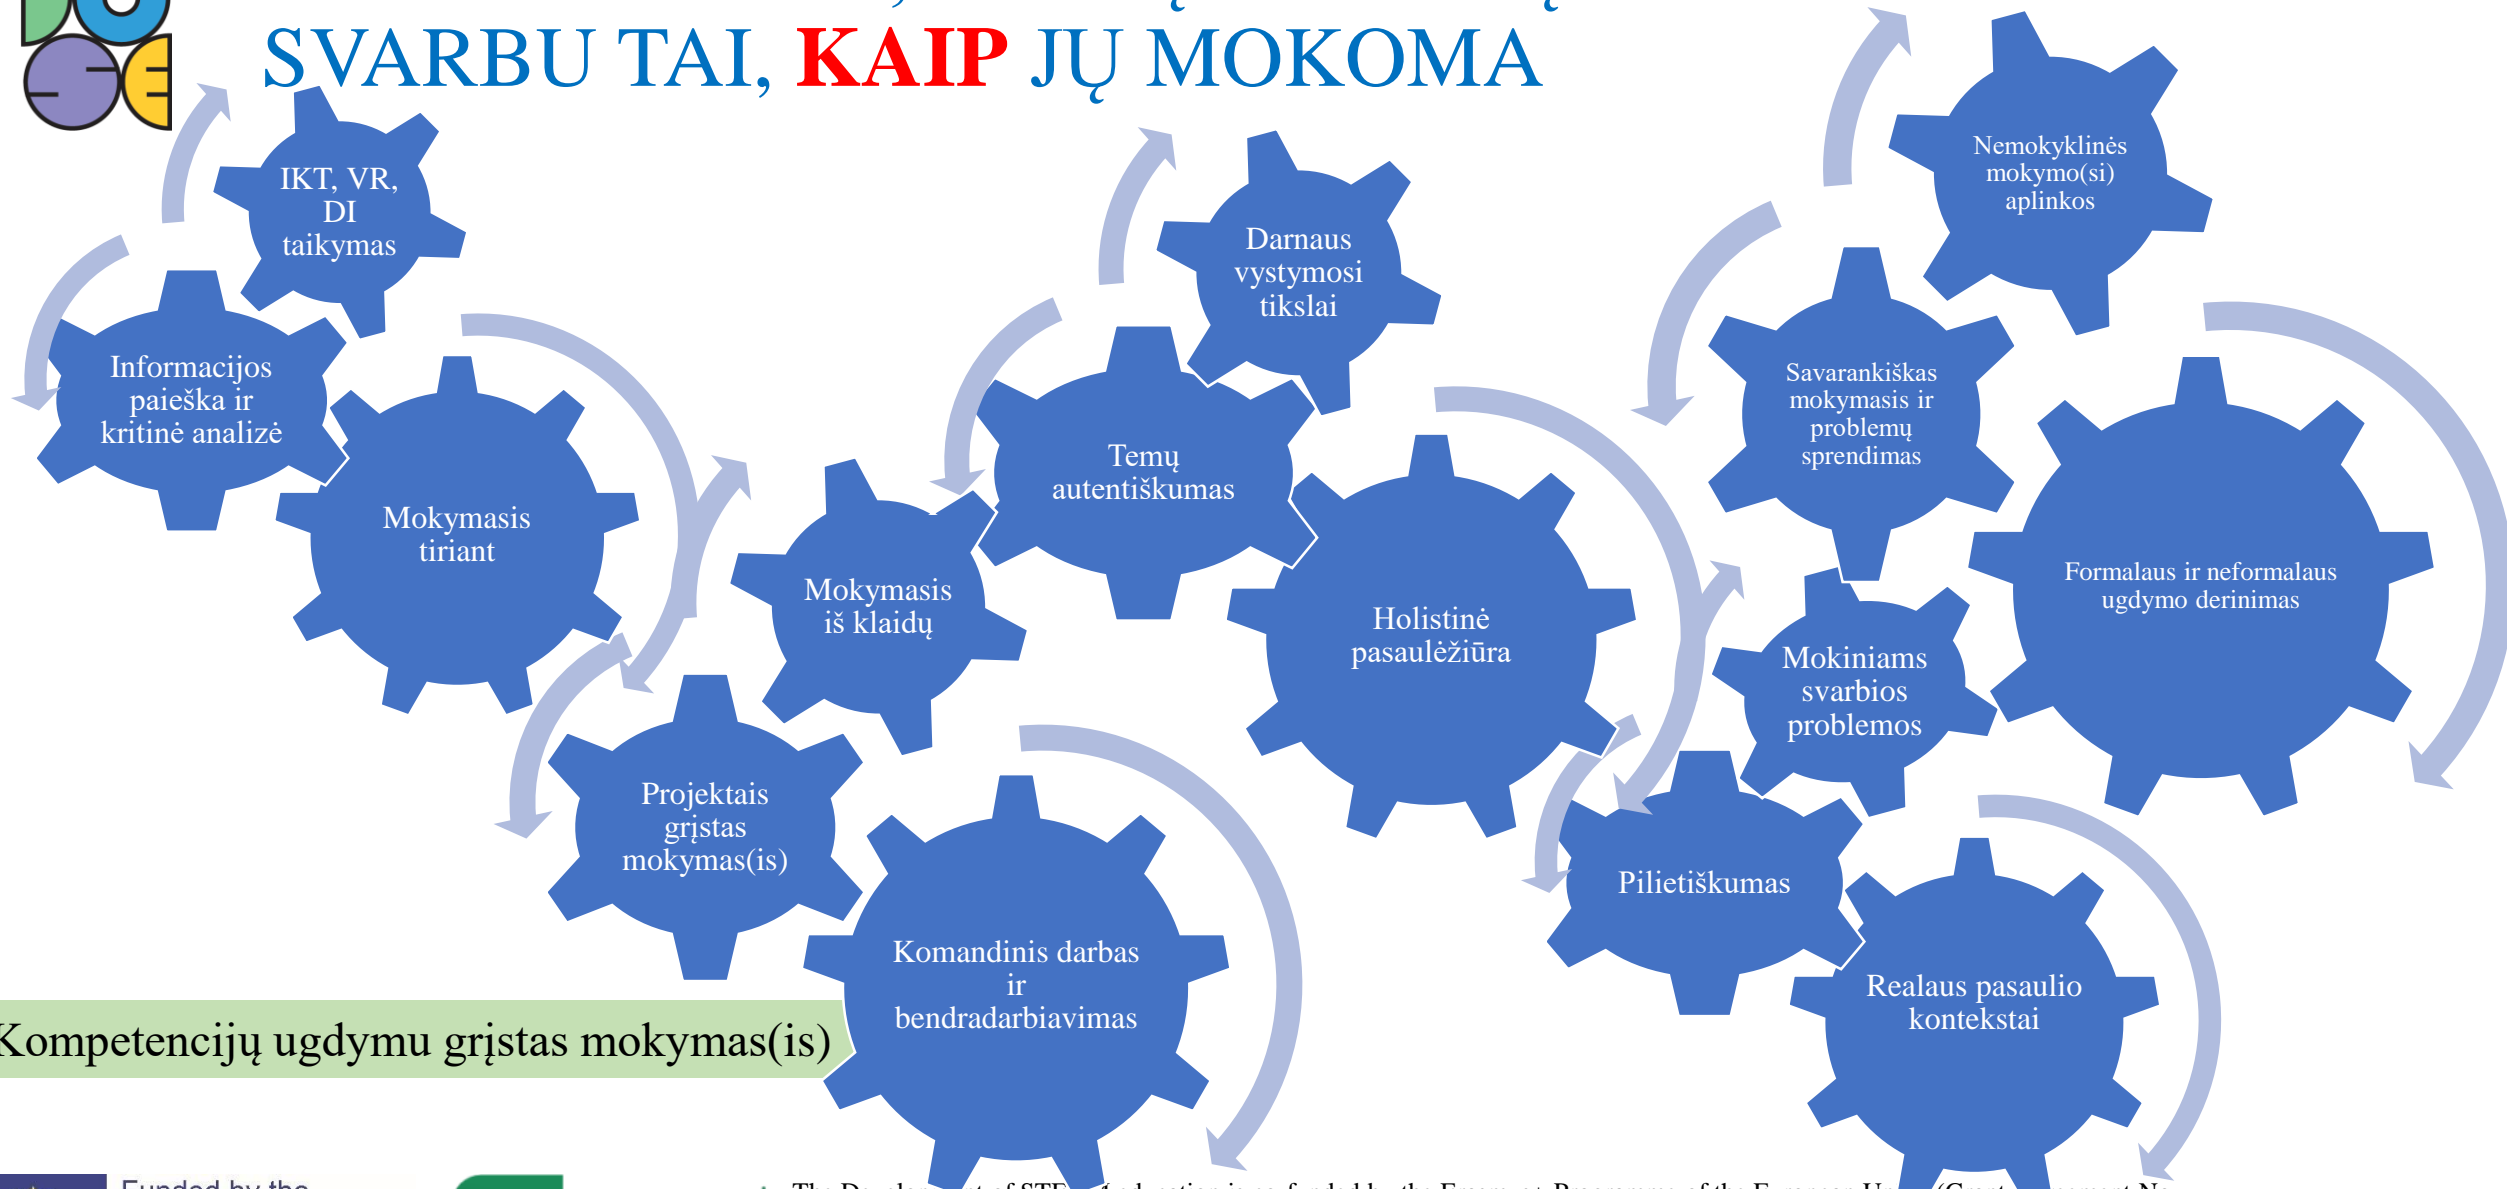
SVARBU TAI, KAIP JŲ MOKOMA

IKT, VR, DI taikymas

Informacijos paieška ir kritinė analizė

Mokymasis tiriant

Darnaus vystymosi tikslai

Temų autentiškumas

Mokymasis iš klaidų

Projektais grįstas mokymas(is)

Komandinis darbas ir bendradarbiavimas

Holistinė pasaulėžiūra

Nemokyklinės mokymo(si) aplinkos

Savarankiškas mokymasis ir problemų sprendimas

Formalaus ir neformalaus ugdymo derinimas

Mokiniams svarbios problemos

Pilietiškumas

Realaus pasaulio kontekstai

Kompetencijų ugdymu grįstas mokymas(is)

Funded by the

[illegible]